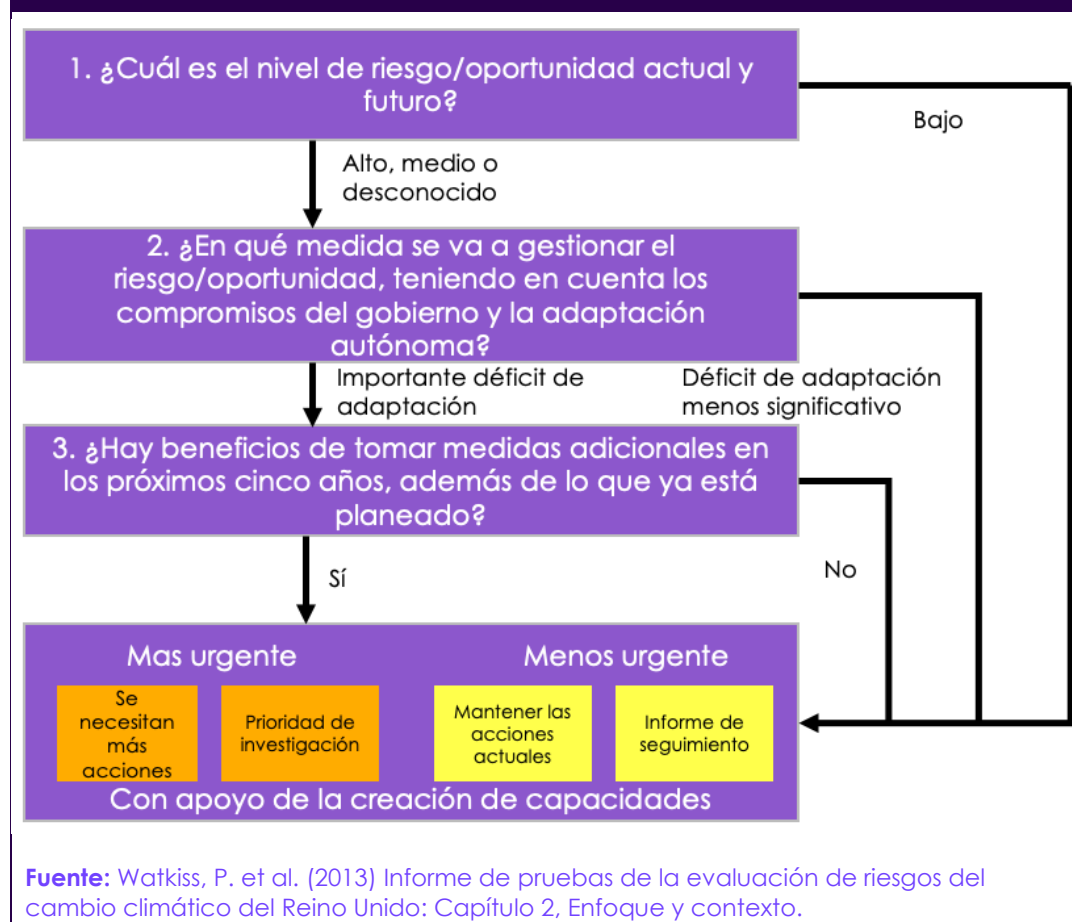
1. ¿Cuál es el nivel de riesgo/oportunidad actual y futuro?

Bajo

Alto, medio o desconocido

2. ¿En qué medida se va a gestionar el riesgo/oportunidad, teniendo en cuenta los compromisos del gobierno y la adaptación autónoma?

Importante déficit de adaptación

Déficit de adaptación menos significativo

3. ¿Hay beneficios de tomar medidas adicionales en los próximos cinco años, además de lo que ya está planeado?

Sí

No

Mas urgente

Menos urgente

Se necesitan más acciones

Prioridad de investigación

Mantener las acciones actuales

Informe de seguimiento

Con apoyo de la creación de capacidades

Fuente: Watkiss, P. et al. (2013) Informe de pruebas de la evaluación de riesgos del cambio climático del Reino Unido: Capítulo 2, Enfoque y contexto.